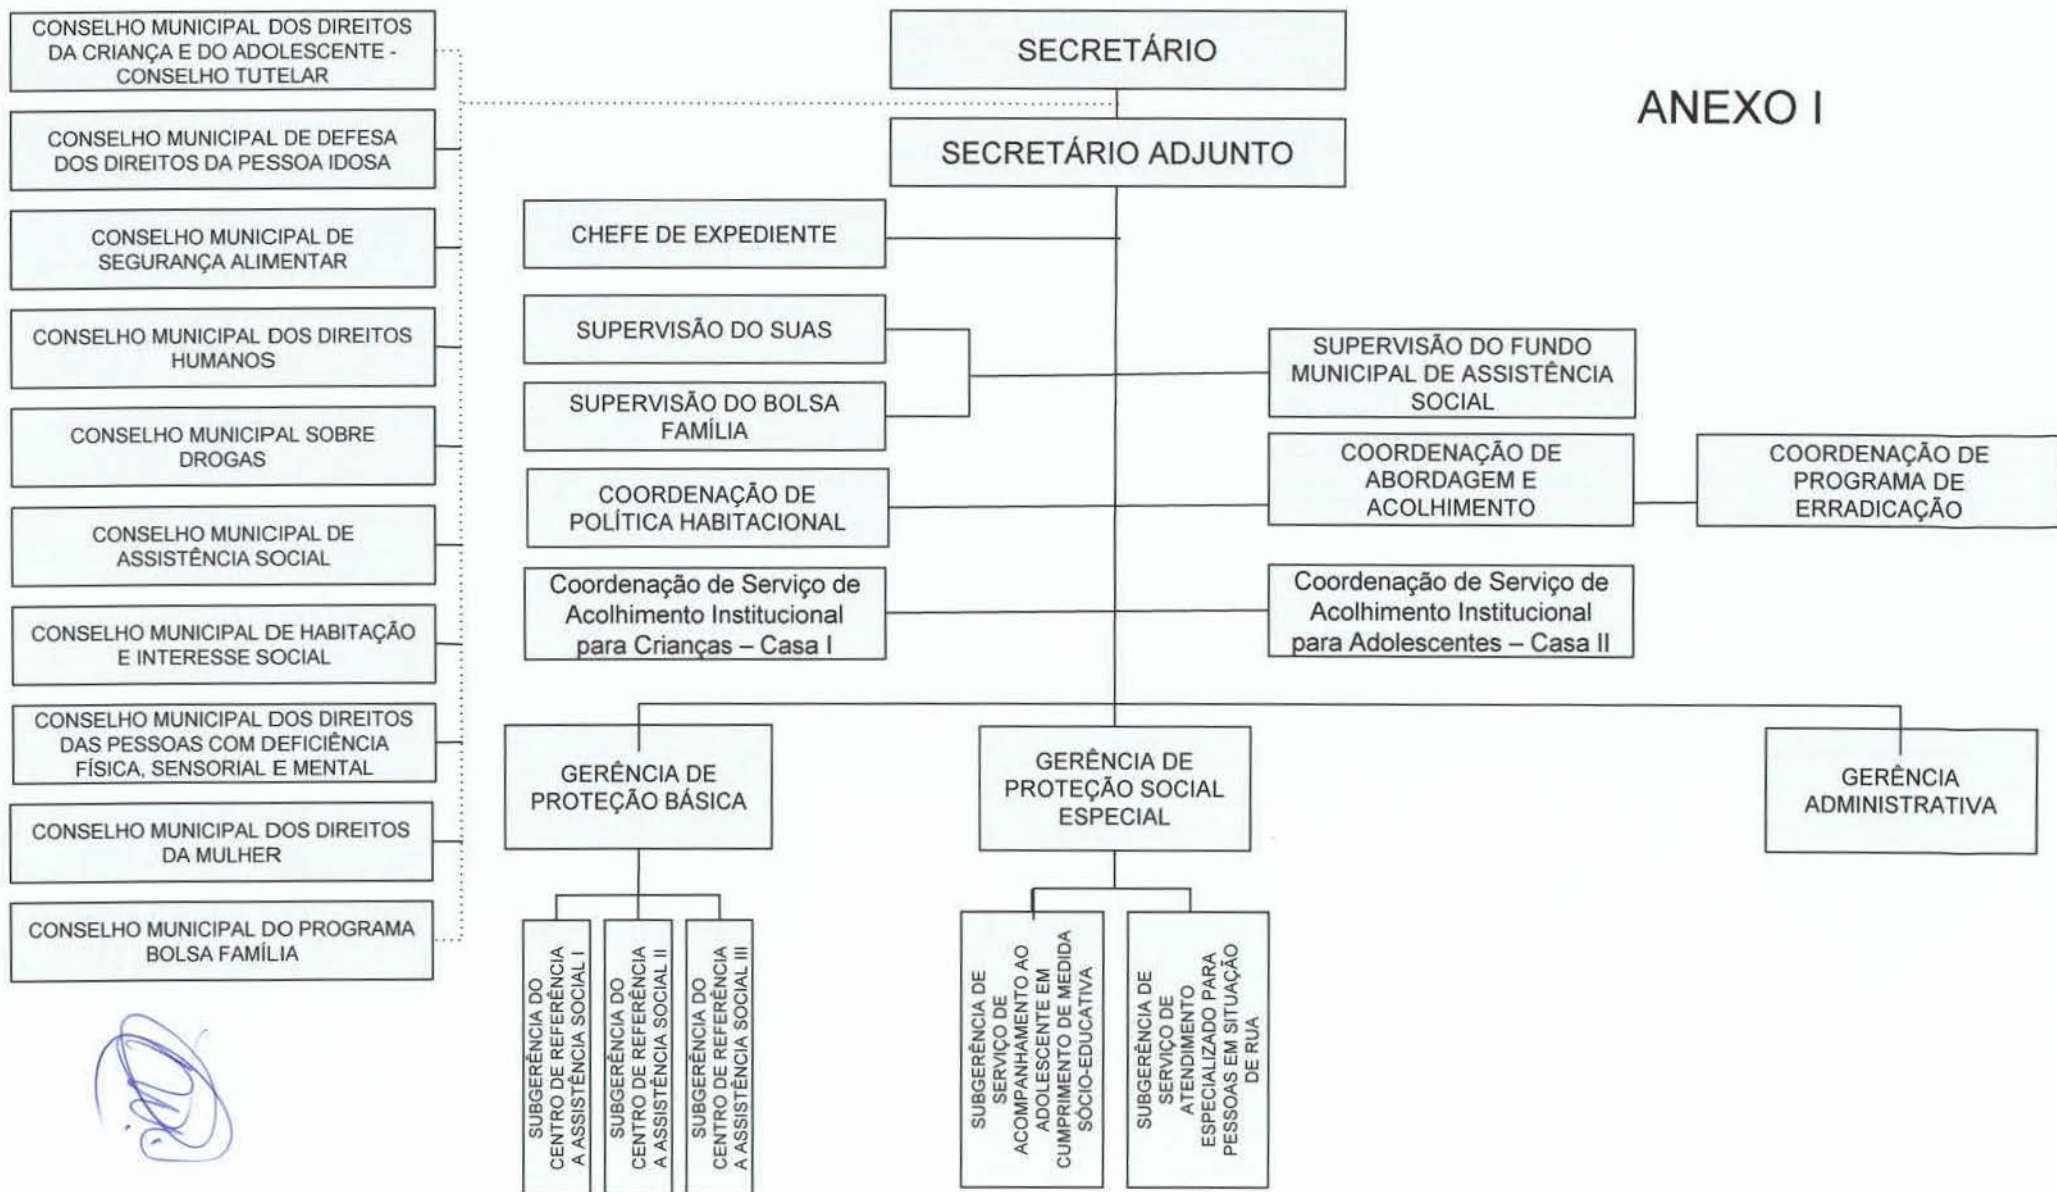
CONSELHO MUNICIPAL DOS DIREITOS DA CRIANÇA E DO ADOLESCENTE - CONSELHO TUTELAR

CONSELHO MUNICIPAL DE DEFESA DOS DIREITOS DA PESSOA IDOSA

CONSELHO MUNICIPAL DE SEGURANÇA ALIMENTAR

CONSELHO MUNICIPAL DOS DIREITOS HUMANOS

CONSELHO MUNICIPAL SOBRE DROGAS

CONSELHO MUNICIPAL DE ASSISTÊNCIA SOCIAL

CONSELHO MUNICIPAL DE HABITAÇÃO E INTERESSE SOCIAL

CONSELHO MUNICIPAL DOS DIREITOS DAS PESSOAS COM DEFICIÊNCIA FÍSICA, SENSORIAL E MENTAL

CONSELHO MUNICIPAL DOS DIREITOS DA MULHER

CONSELHO MUNICIPAL DO PROGRAMA BOLSA FAMÍLIA

SECRETÁRIO

ANEXO I

SECRETÁRIO ADJUNTO

CHEFE DE EXPEDIENTE

SUPERVISÃO DO SUAS

SUPERVISÃO DO BOLSA FAMÍLIA

SUPERVISÃO DO FUNDO MUNICIPAL DE ASSISTÊNCIA SOCIAL

COORDENAÇÃO DE POLÍTICA HABITACIONAL

COORDENAÇÃO DE ABORDAGEM E ACOLHIMENTO

COORDENAÇÃO DE PROGRAMA DE ERRADICAÇÃO

Coordenação de Serviço de Acolhimento Institucional para Crianças – Casa I

Coordenação de Serviço de Acolhimento Institucional para Adolescentes – Casa II

GERÊNCIA DE PROTEÇÃO BÁSICA

GERÊNCIA DE PROTEÇÃO SOCIAL ESPECIAL

GERÊNCIA ADMINISTRATIVA

SUBGERÊNCIA DO CENTRO DE REFERÊNCIA A ASSISTÊNCIA SOCIAL I

SUBGERÊNCIA DO CENTRO DE REFERÊNCIA A ASSISTÊNCIA SOCIAL II

SUBGERÊNCIA DO CENTRO DE REFERÊNCIA A ASSISTÊNCIA SOCIAL III

SUBGERÊNCIA DE SERVIÇO DE ACOMPANHAMENTO AO ADOLESCENTE EM CUMPRIMENTO DE MEDIDA SÓCIO-EDUCATIVA

SUBGERÊNCIA DE SERVIÇO DE ATENDIMENTO ESPECIALIZADO PARA PESSOAS EM SITUAÇÃO DE RUA